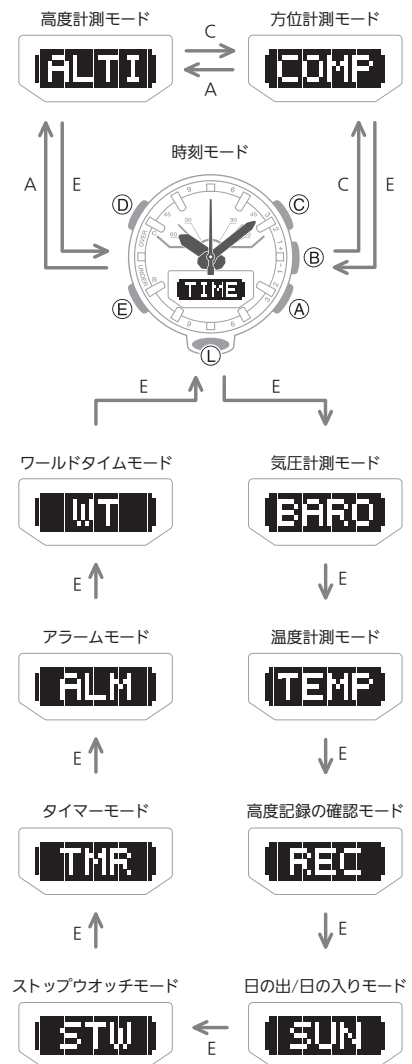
高度計測モード

ALTI

C

A

方位計測モード

COMP

時刻モード

A

E

C

E

D

C

B

E

A

L

TIME

E

E

ワールドタイムモード

WT

E

アラームモード

ALM

E

タイマーモード

TMR

E

ストップウオッチモード

STW

気圧計測モード

BARO

E

温度計測モード

TEMP

E

高度記録の確認モード

REC

E

日の出/日の入りモード

SUN

E